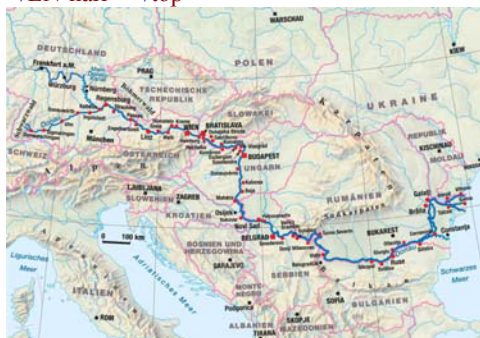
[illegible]

WARSCHAU

KIEW

DEUTSCHLAND

POLEN

Frankfurt a.M.

Würzburg

PRAG

TSCHECHISCHE REPUBLIK

UKRAINE

Bamberg

Regensburg

SLOWAKEI

Passau

Linz

Wien

BRATISLAVA

REPUBLIK

KISCHINAU

MOLDAU

SCHWEIZ

ÖSTERREICH

BUDAPEST

UNGARN

LJUBLJANA

ZAGREB

SLOWENIEN

RUMÄNIEN

KROATIEN

Osijek

Novi Sad

Galati

Tulcea

0 100 km

BELGRAD

BUKAREST

Constanta

BOSNIEN UND HERZEGOWINA

SARAJEVO

SERBIEN

Ligurisches Meer

Adriatisches Meer

Schwarzes Meer

ITALIEN

SOFIA

BULGARIEN

Podgorica

ROM

ALBANIEN

TIRANA

SKOPJE

MAZEDONIEN